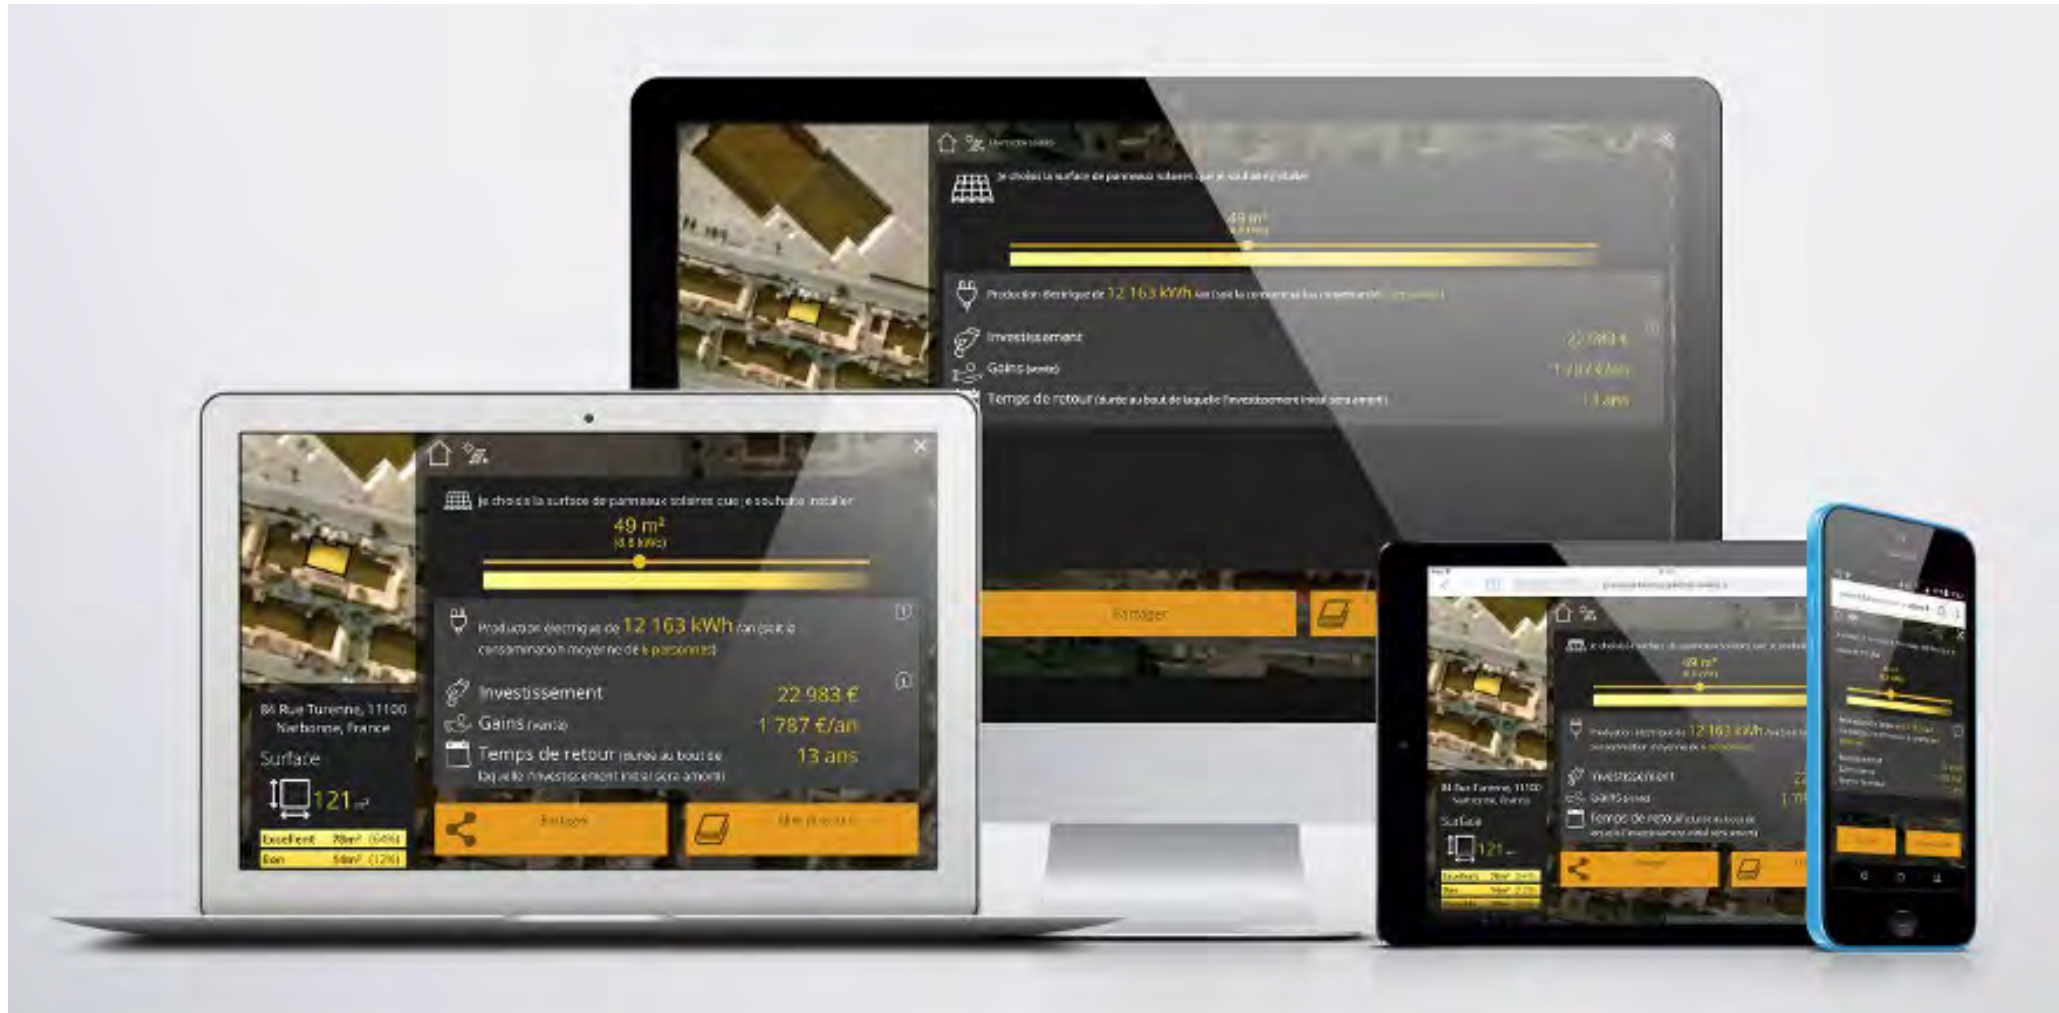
Je choisis la surface de panneaux solaires que je souhaite installer

49 m²

Production électrique de 12 163 kWh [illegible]

Investissement 22 983 €

Gains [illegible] 1 787 €/an

Temps de retour (durée au bout de laquelle l'investissement initial sera amorti) 13 ans

Partager

Je choisis la surface de panneaux solaires que je souhaite installer

49 m²
(6.8 kWc)

Production électrique de 12 163 kWh /an (soit la consommation moyenne de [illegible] personnes)

Investissement 22 983 €

Gains (vente) 1 787 €/an

Temps de retour (durée au bout de laquelle l'investissement initial sera amorti) 13 ans

Partager

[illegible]

84 Rue Turenne, 11100 Narbonne, France

Surface

121 m²

| Excellent | 78m² | (64%) |
|---|---|---|
| Bon | 54m² | (12%) |

49 m²

Production électrique de 12 163 kWh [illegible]

Investissement

Gains (vente)

Temps de retour (durée au bout de laquelle l'investissement initial sera amorti)

84 Rue Turenne, 11100 Narbonne, France

Surface

121 m²

Partager